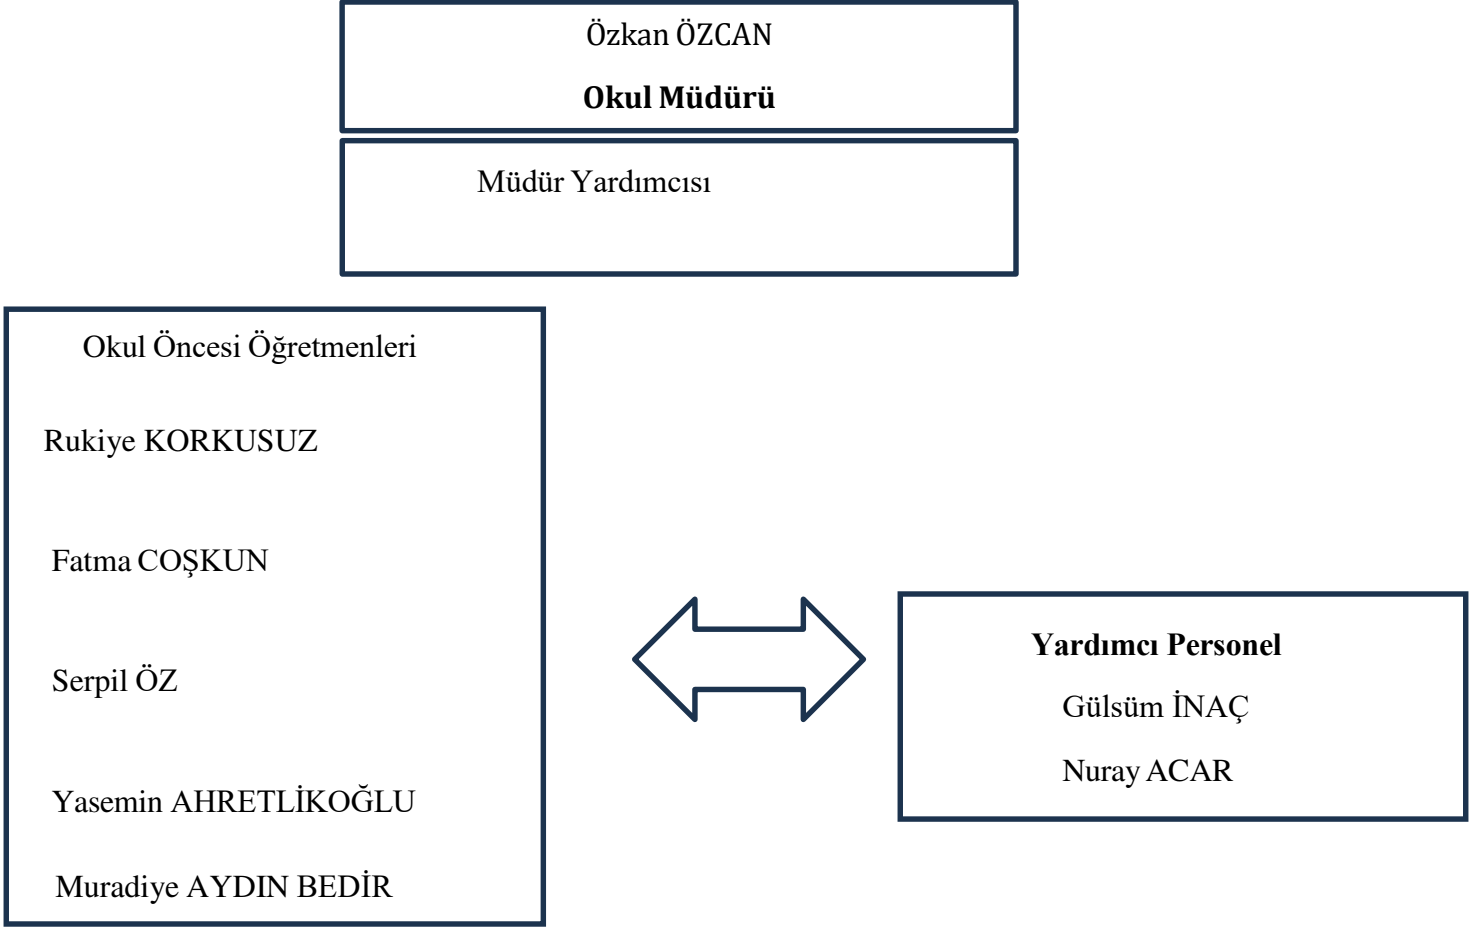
Özkan ÖZCAN

**Okul Müdürü**

Müdür Yardımcısı

Okul Öncesi Öğretmenleri

Rukiye KORKUSUZ

Fatma COŞKUN

Serpil ÖZ

Yasemin AHRETLİKOĞLU

Muradiye AYDIN BEDİR

**Yardımcı Personel**

Gülsüm İNAÇ

Nuray ACAR